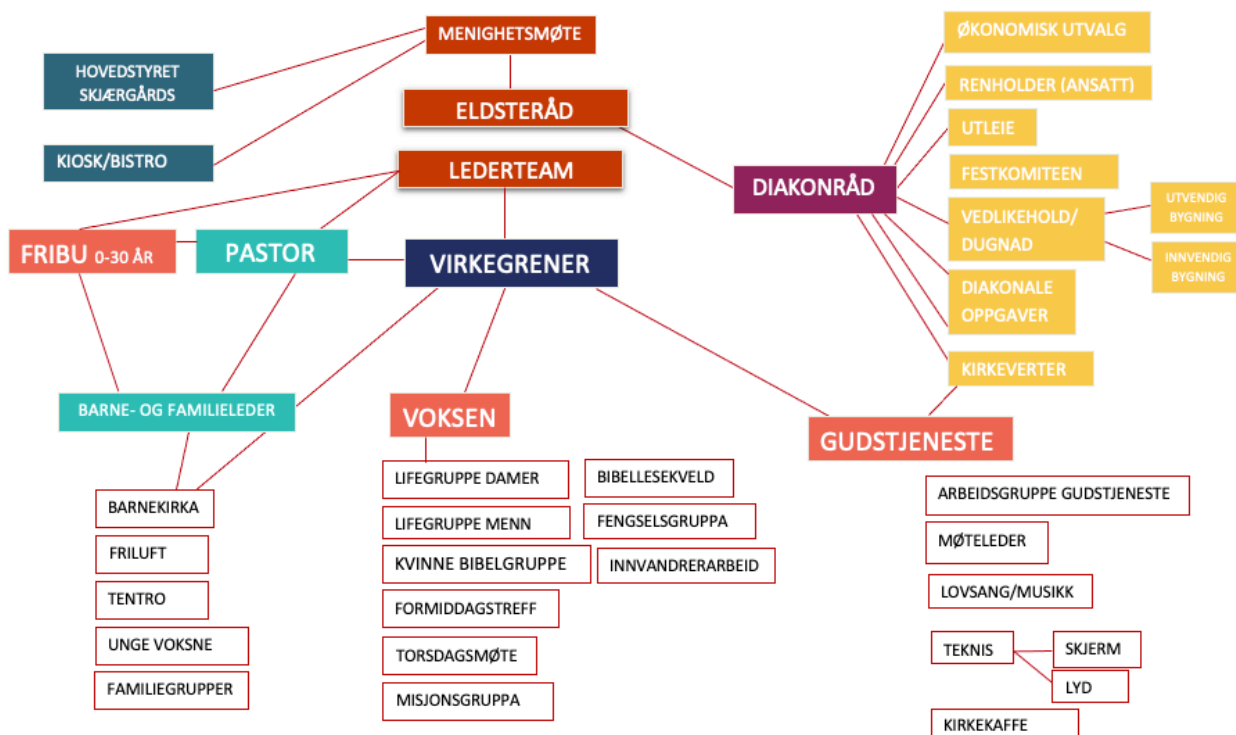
MENIGHETSMØTE

HOVEDSTYRET SKJÆRGÅRDS

KIOSK/BISTRO

ELDSTERÅD

LEDERTEAM

FRIBU 0-30 ÅR

PASTOR

VIRKEGRENER

DIAKONRÅD

ØKONOMISK UTVALG

RENHOLDER (ANSATT)

UTLEIE

FESTKOMITEEN

VEDLIKEHOLD/ DUGNAD

UTVENDIG BYGNING

INNVENDIG BYGNING

DIAKONALE OPPGAVER

KIRKEVERTER

BARNE- OG FAMILIELEDER

BARNEKIRKA

FRILUFT

TENTRO

UNGE VOKSNE

FAMILIEGRUPPER

VOKSEN

LIFEGRUPPE DAMER

LIFEGRUPPE MENN

KVINNE BIBELGRUPPE

FORMIDDAGSTREFF

TORSDAGSMØTE

MISJONSGRUPPA

BIBELLESEKVELD

FENGSELSGRUPPA

INNVANDRERARBEID

GUDSTJENESTE

ARBEIDSGRUPPE GUDSTJENESTE

MØTELEDER

LOVSANG/MUSIKK

TEKNIS

SKJERM

LYD

KIRKEKAFFE